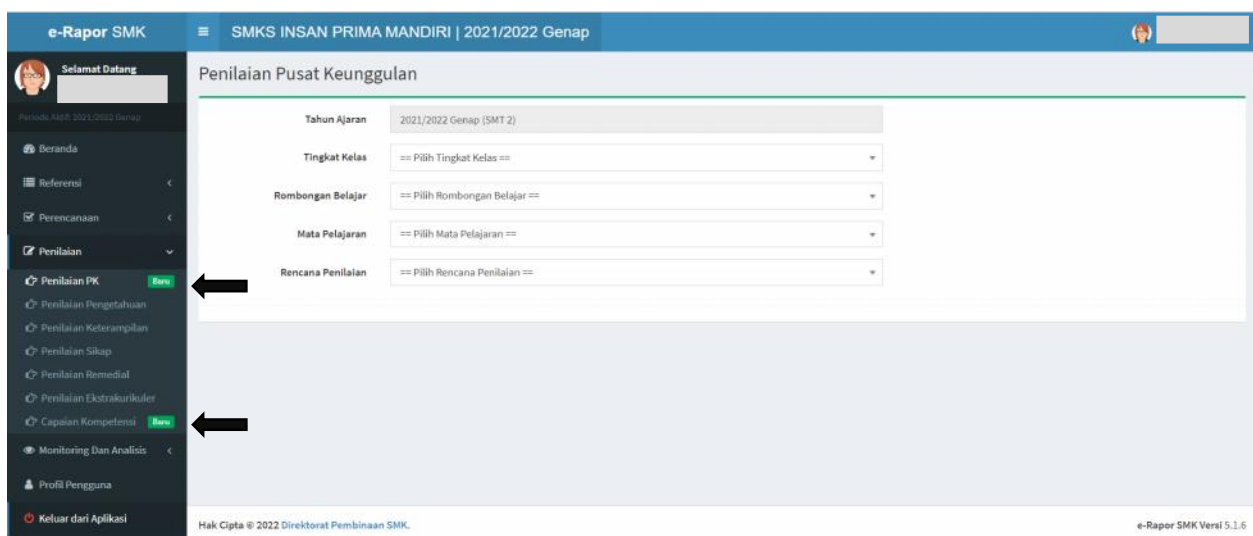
e-Rapor SMK

SMKS INSAN PRIMA MANDIRI | 2021/2022 Genap

Selamat Datang

Periode Aktif: 2021/2022 Genap

Beranda

Referensi

Perencanaan

Penilaian

Penilaian PK Baru

Penilaian Pengetahuan

Penilaian Keterampilan

Penilaian Sikap

Penilaian Remedial

Penilaian Ekstrakurikuler

Capaian Kompetensi Baru

Monitoring Dan Analisis

Profil Pengguna

Keluar dari Aplikasi

Penilaian Pusat Keunggulan

Tahun Ajaran: 2021/2022 Genap (SMT 2)

Tingkat Kelas: == Pilih Tingkat Kelas ==

Rombongan Belajar: == Pilih Rombongan Belajar ==

Mata Pelajaran: == Pilih Mata Pelajaran ==

Rencana Penilaian: == Pilih Rencana Penilaian ==

Hak Cipta © 2022 Direktorat Pembinaan SMK.

e-Rapor SMK Versi 5.1.6